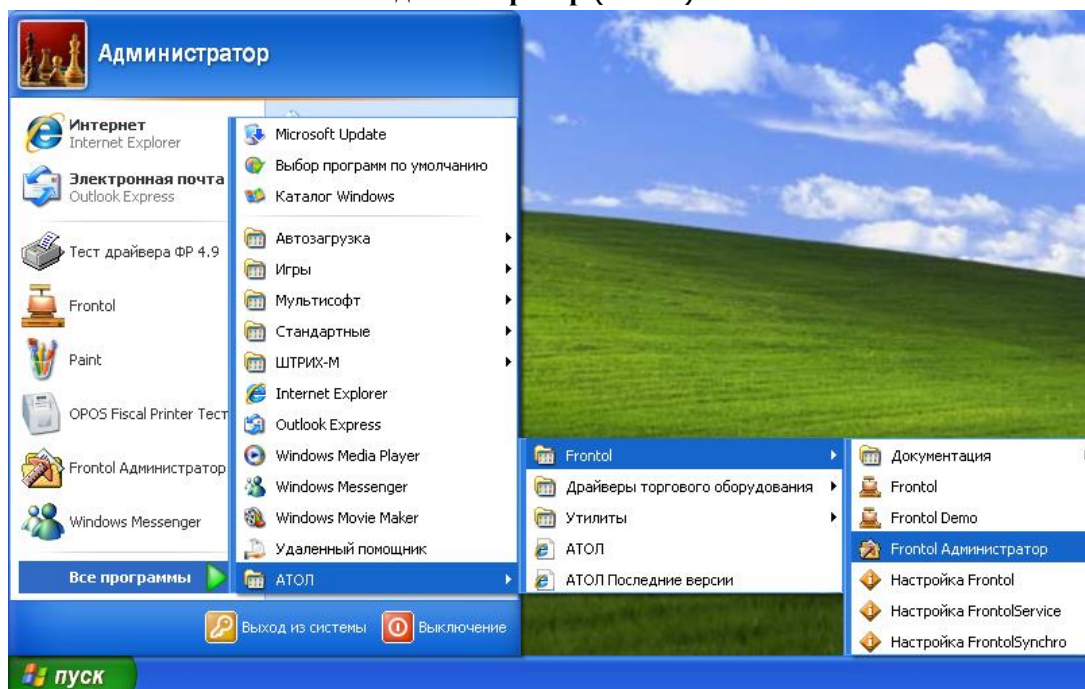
Администратор

Интернет
Internet Explorer

Электронная почта
Outlook Express

Тест драйвера ФР 4.9

Frontol

Paint

OPOS Fiscal Printer Тест

Frontol Администратор

Windows Messenger

Все программы

Microsoft Update
Выбор программ по умолчанию
Каталог Windows
Автозагрузка
Игры
Мультисофт
Стандартные
ШТРИХ-М
Internet Explorer
Outlook Express
Windows Media Player
Windows Messenger
Windows Movie Maker
Удаленный помощник
АТОЛ

Frontol
Драйверы торгового оборудования
Утилиты
АТОЛ
АТОЛ Последние версии

Документация
Frontol
Frontol Demo
Frontol Администратор
Настройка Frontol
Настройка FrontolService
Настройка FrontolSynchro

Выход из системы
Выключение

пуск